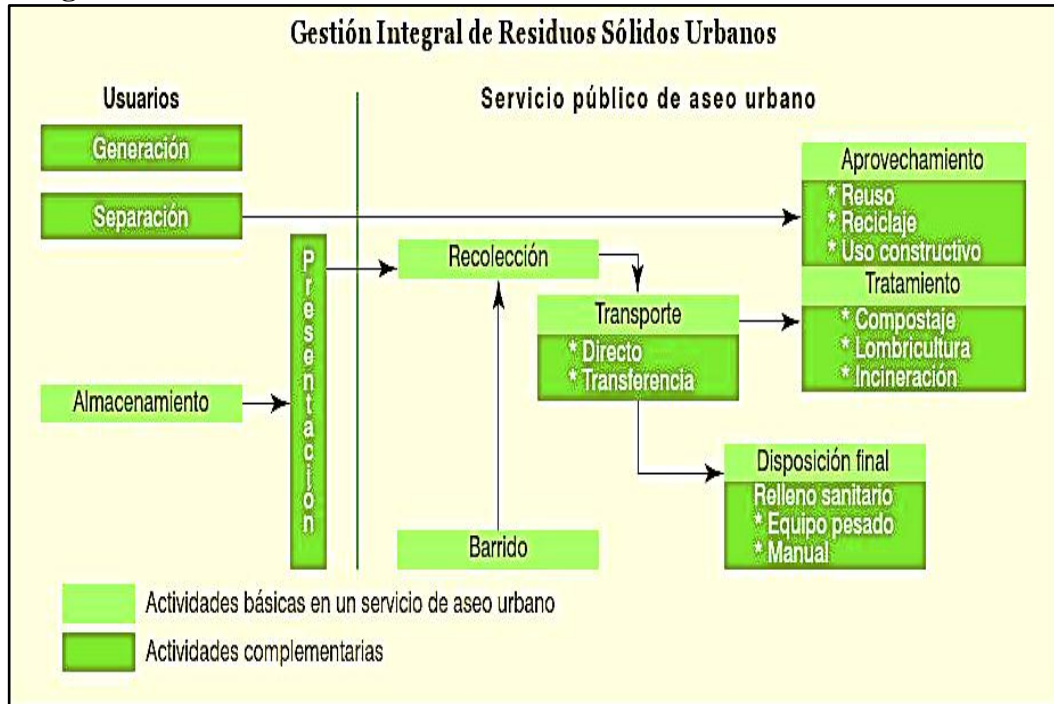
Gestión Integral de Residuos Sólidos Urbanos

Usuarios

Servicio público de aseo urbano

Generación

Separación

Almacenamiento

Presentacion

Recolección

Barrido

Transporte
* Directo
* Transferencia

Aprovechamiento
* Reuso
* Reciclaje
* Uso constructivo

Tratamiento
* Compostaje
* Lombricultura
* Incineración

Disposición final
Relleno sanitario
* Equipo pesado
* Manual

Actividades básicas en un servicio de aseo urbano

Actividades complementarias